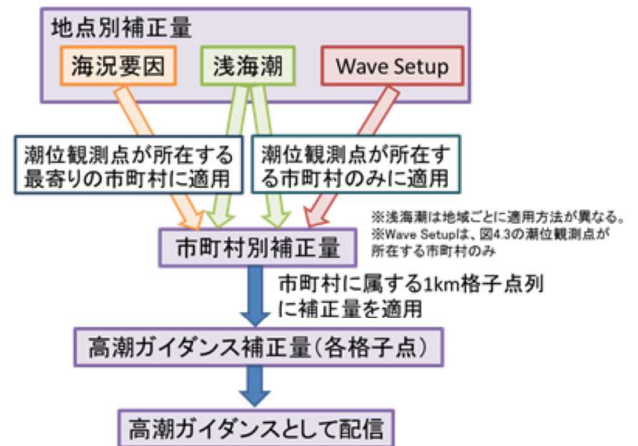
地点別補正量

海況要因

浅海潮

Wave Setup

潮位観測点が所在する最寄りの市町村に適用

潮位観測点が所在する市町村のみに適用

※浅海潮は地域ごとに適用方法が異なる。
※Wave Setupは、図4.3の潮位観測点が所在する市町村のみ

市町村別補正量

市町村に属する1km格子点列に補正量を適用

高潮ガイダンス補正量（各格子点）

高潮ガイダンスとして配信